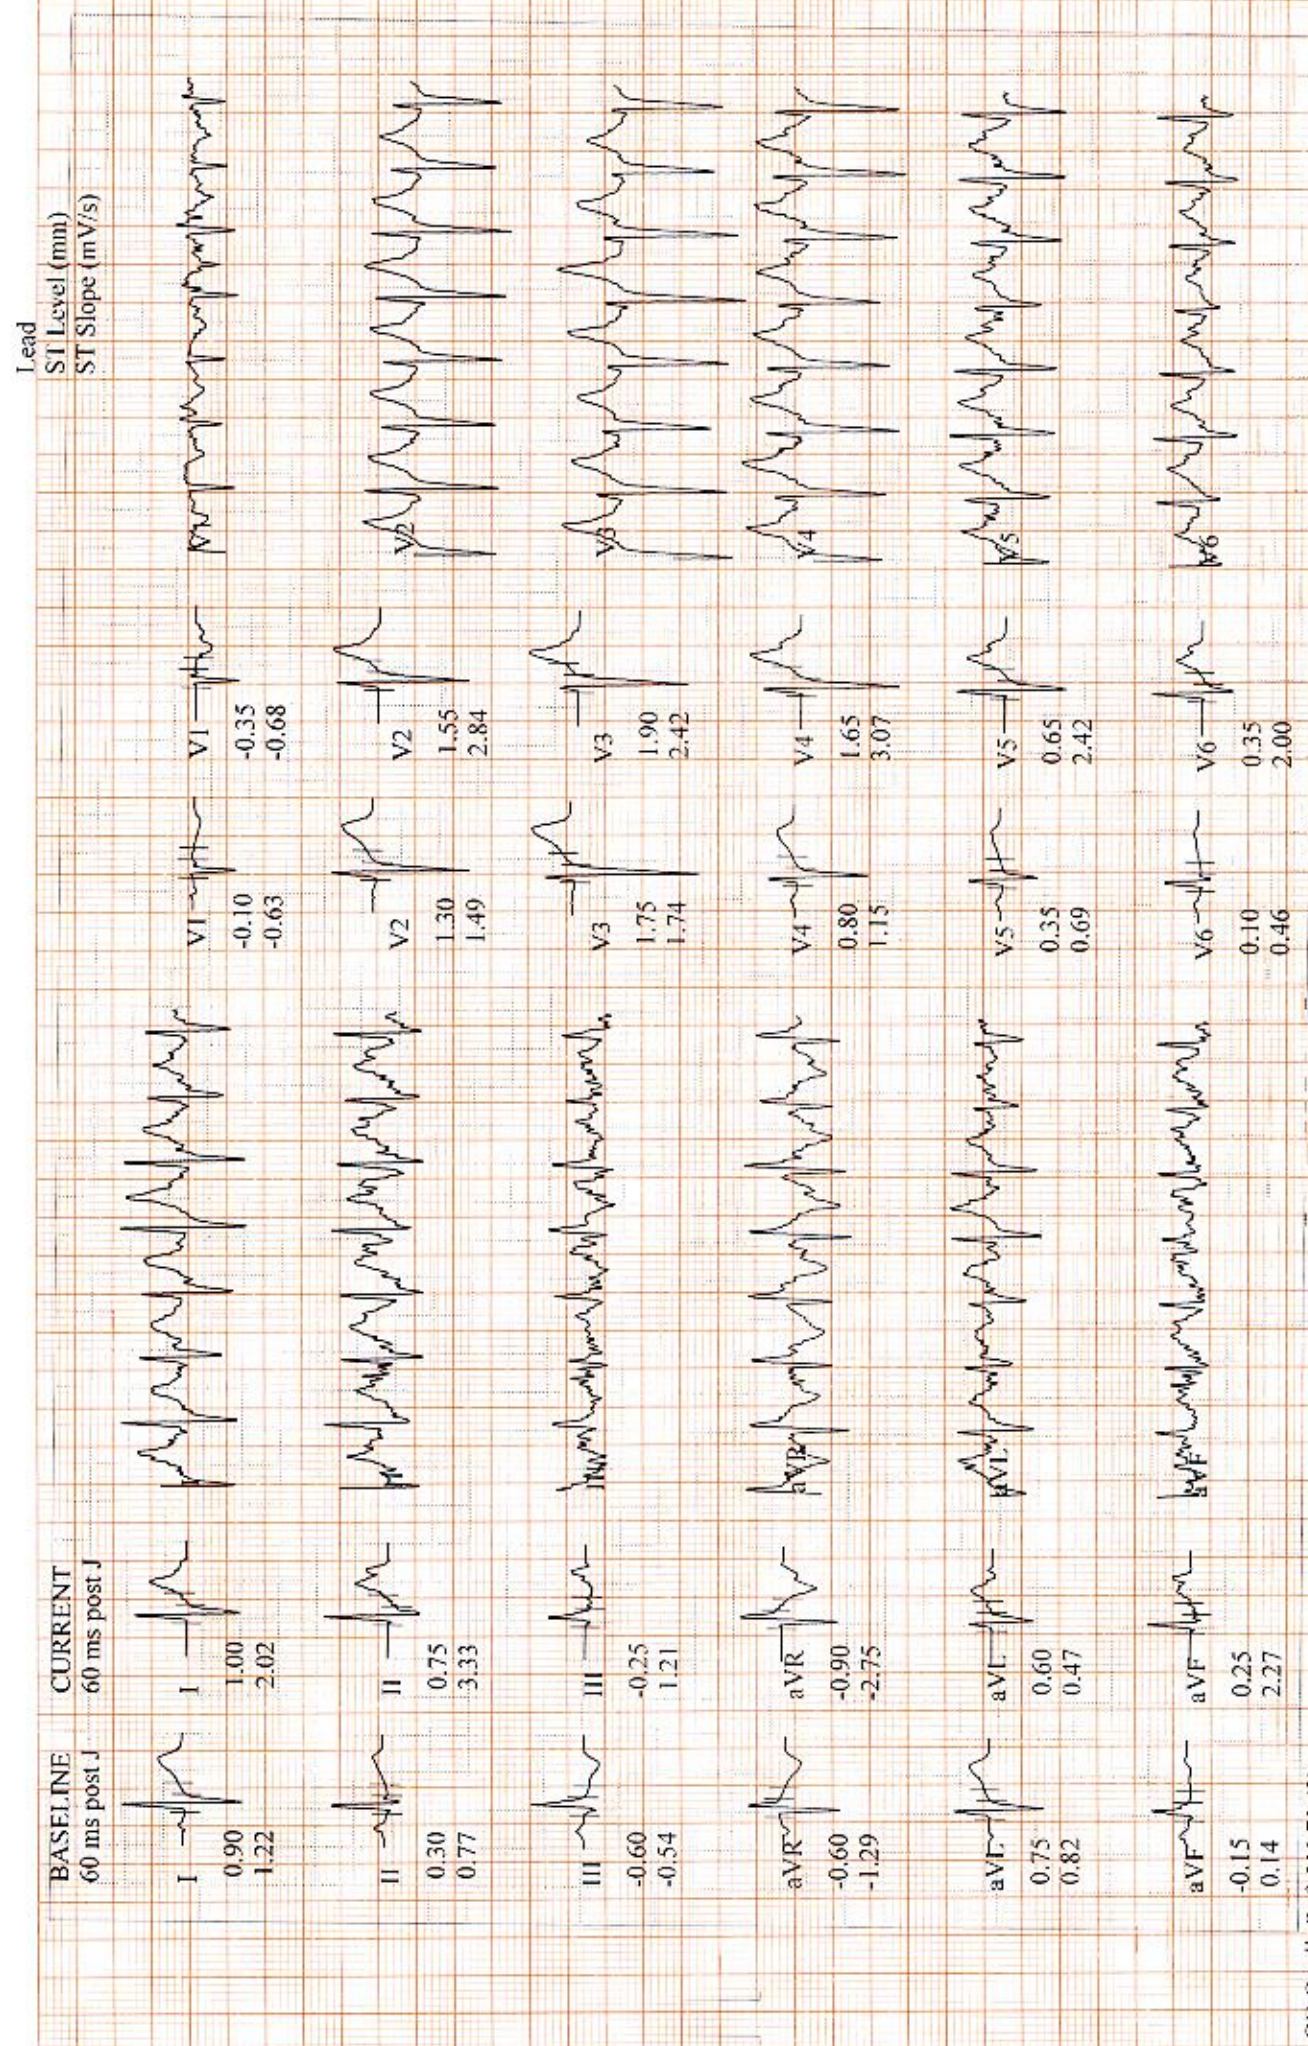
Lead
ST Level (mm)
ST Slope (mV/s)

BASELINE
60 ms post J

CURRENT
60 ms post J

I
0.90
1.22

I
1.00
2.02

II
0.30
0.77

II
0.75
3.33

III
-0.60
-0.54

III
-0.25
1.21

aVR
-0.60
-1.29

aVR
-0.90
-2.75

aVL
0.75
0.82

aVL
0.60
0.47

aVF
-0.15
0.14

aVF
0.25
2.27

I
II
III
aVR
aVL
aVF

V1
-0.10
-0.63

V1
-0.35
-0.68

V2
1.30
1.49

V2
1.55
2.84

V3
1.75
1.74

V3
1.90
2.42

V4
0.80
1.15

V4
1.65
3.07

V5
0.35
0.69

V5
0.65
2.42

V6
0.10
0.46

V6
0.35
2.00

V2
V3
V4
V5
V6